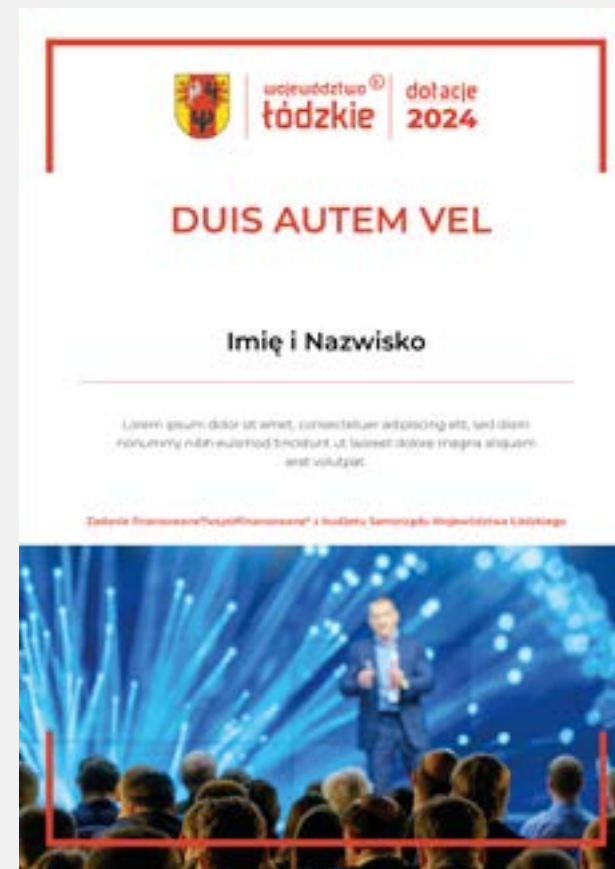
województwo® łódzkie

dotacje 2024

DUIS AUTEM VEL

Imię i Nazwisko

Lorem ipsum dolor sit amet, consectetuer adipiscing elit, sed diam nonummy nibh euismod tincidunt ut laoreet dolore magna aliquam erat volutpat.

Zadanie finansowane*/współfinansowane* z budżetu Samorządu Województwa Łódzkiego